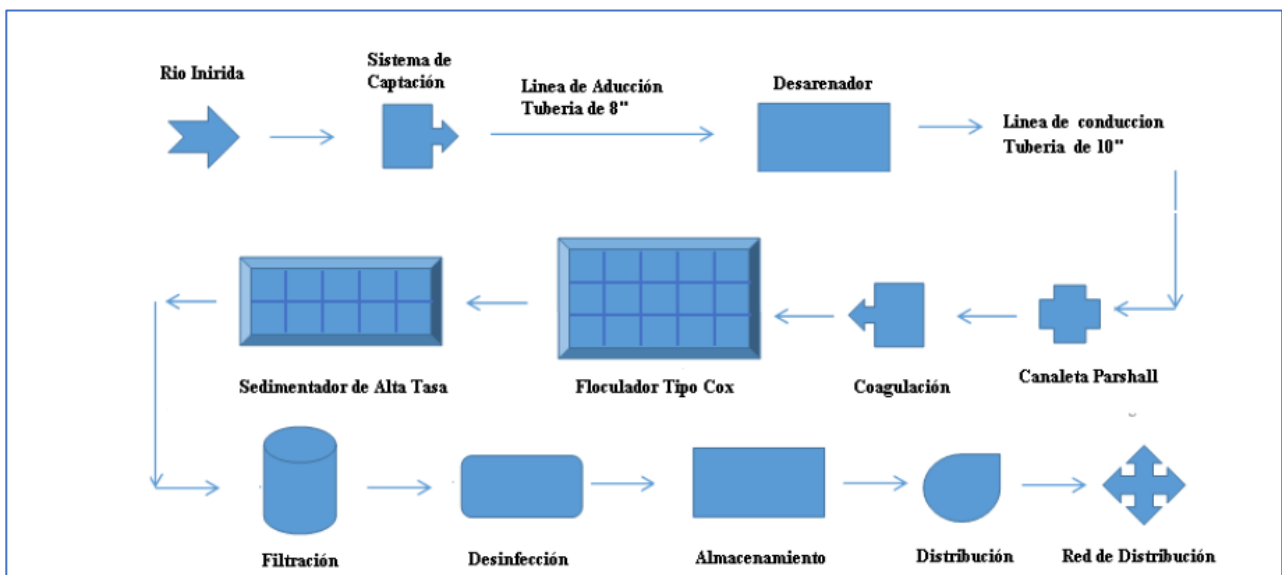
Rio Inirida

Sistema de Captación

Linea de Aducción Tuberia de 8"

Desarenador

Linea de conduccion Tuberia de 10"

Sedimentador de Alta Tasa

Floculador Tipo Cox

Coagulación

Canaleta Parshall

Filtración

Desinfección

Almacenamiento

Distribución

Red de Distribución